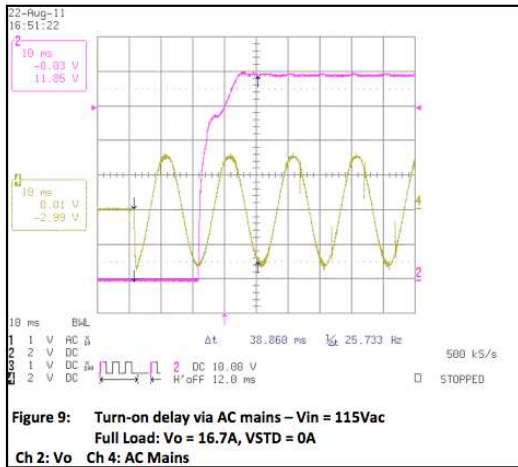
22-Aug-11
16:51:22

2
10 ms
-0.03 V
11.85 V

4
10 ms
0.01 V
-2.99 V

4

2

10 ms BWL
1 1 V AC
2 2 V DC
3 1 V DC
4 2 V DC

Δt 38.860 ms 1/Δt 25.733 Hz

2 DC 10.00 V
H'off 12.0 ms

500 kS/s

STOPPED

Figure 9: Turn-on delay via AC mains – Vin = 115Vac
Full Load: Vo = 16.7A, VSTD = 0A
Ch 2: Vo Ch 4: AC Mains